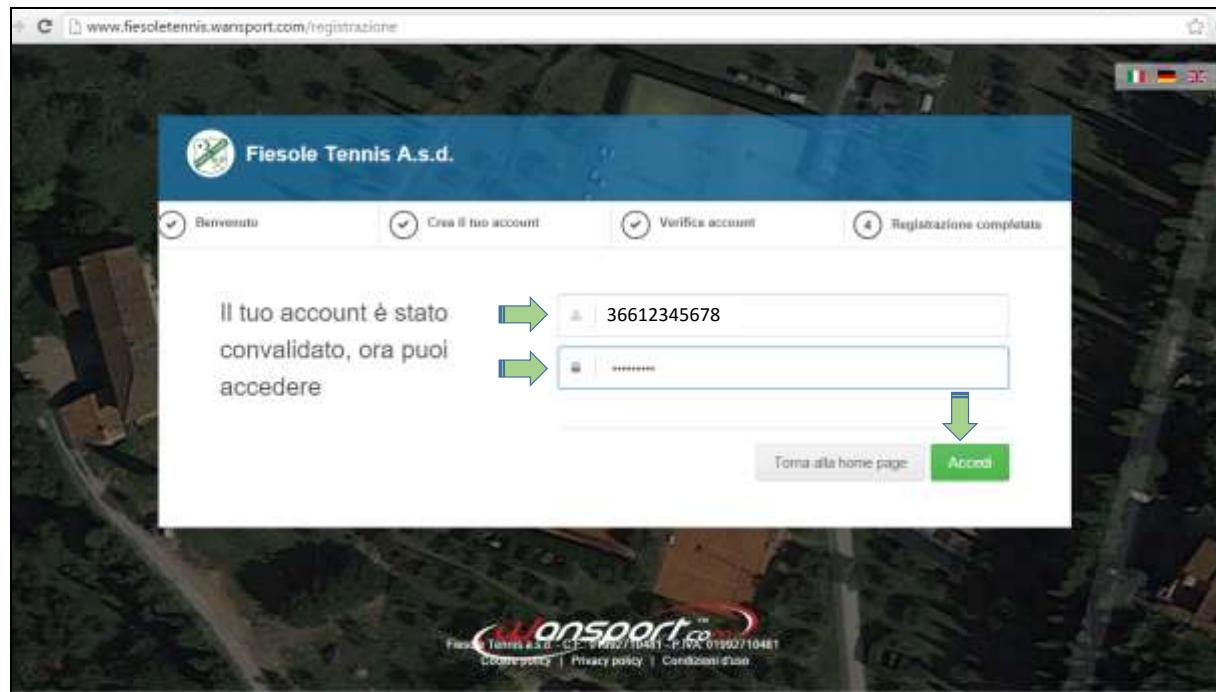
www.fiesoletennis.wansport.com/registrazione

Fiesole Tennis A.s.d.

Benvenuto

Crea il tuo account

Verifica account

4 Registrazione completata

Il tuo account è stato convalidato, ora puoi accedere

36612345678

••••••••••

Torna alla home page

Accedi

wansport.com

Fiesole Tennis a.s.d. - C.F. 01992710481 - P.IVA 01992710481

Cookie policy | Privacy policy | Condizioni d'uso